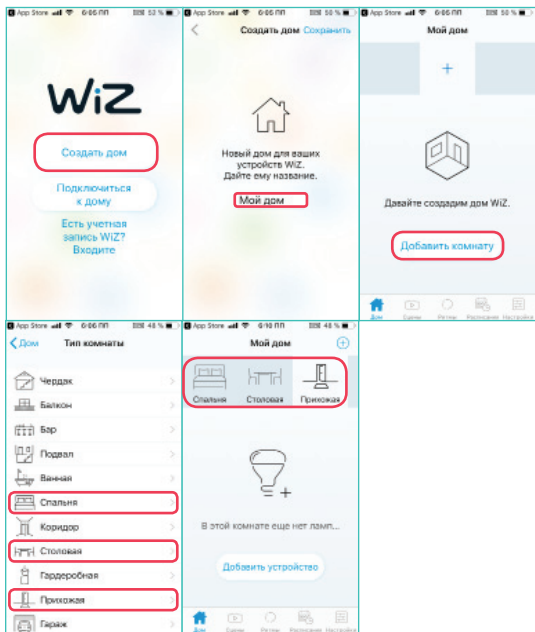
App Store 6:06 ПП 53 %

WiZ

Создать дом

Подключиться к дому

Есть учетная запись WiZ? Входите

App Store 6:06 ПП 53 %

Создать дом Сохранить

Новый дом для ваших устройств WiZ. Дайте ему название.

Мой дом

App Store 6:06 ПП 53 %

Мой дом

+

Давайте создадим дом WiZ.

Добавить комнату

Дом Сцены Ритмы Расписание Настройки

App Store 6:06 ПП 48 %

Дом Тип комнаты

Чердак

Балкон

Бар

Подвал

Ванная

Спальня

Коридор

Столовая

Гардеробная

Прихожая

Гараж

App Store 6:10 ПП 48 %

Мой дом

Спальня Столовая Прихожая

В этой комнате еще нет ламп...

Добавить устройство

Дом Сцены Ритмы Расписание Настройки